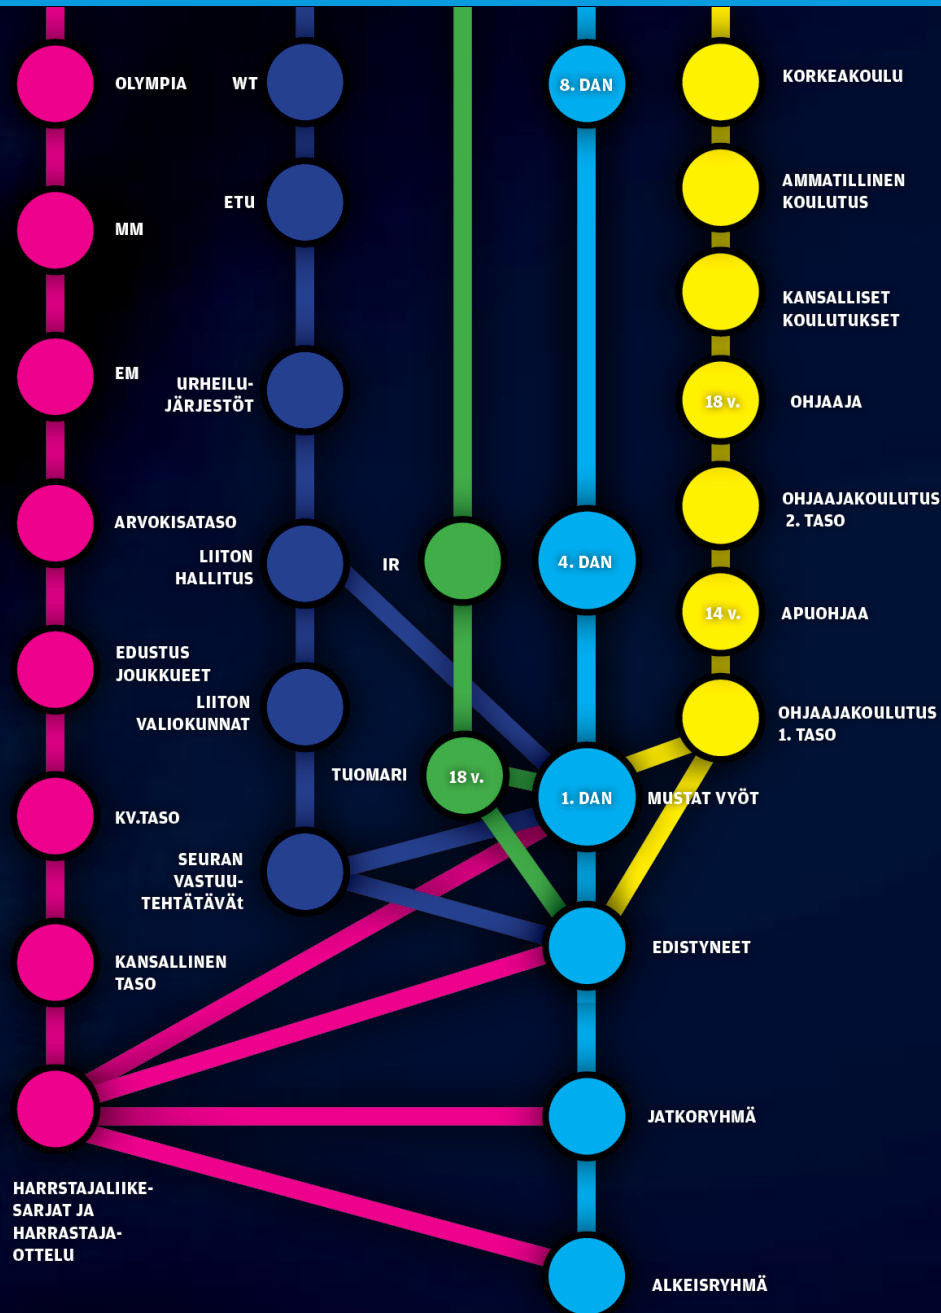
OLYMPIA

MM

EM

ARVOKISATASO

EDUSTUS JOUKKUEET

KV.TASO

KANSALLINEN TASO

HARRSTAJALIIKESARJAT JA HARRASTAJAOTTELU

WT

ETU

URHEILUJÄRJESTÖT

LIITON HALLITUS

LIITON VALIOKUNNAT

SEURAN VASTUUTEHTÄTÄVÄt

IR

TUOMARI

18 v.

8. DAN

4. DAN

1. DAN

MUSTAT VYÖT

EDISTYNEET

JATKORYHMÄ

ALKEISRYHMÄ

KORKEAKOULU

AMMATILLINEN KOULUTUS

KANSALLISET KOULUTUKSET

18 v.

OHJAAJA

OHJAAJAKOULUTUS 2. TASO

14 v.

APUOHJAA

OHJAAJAKOULUTUS 1. TASO